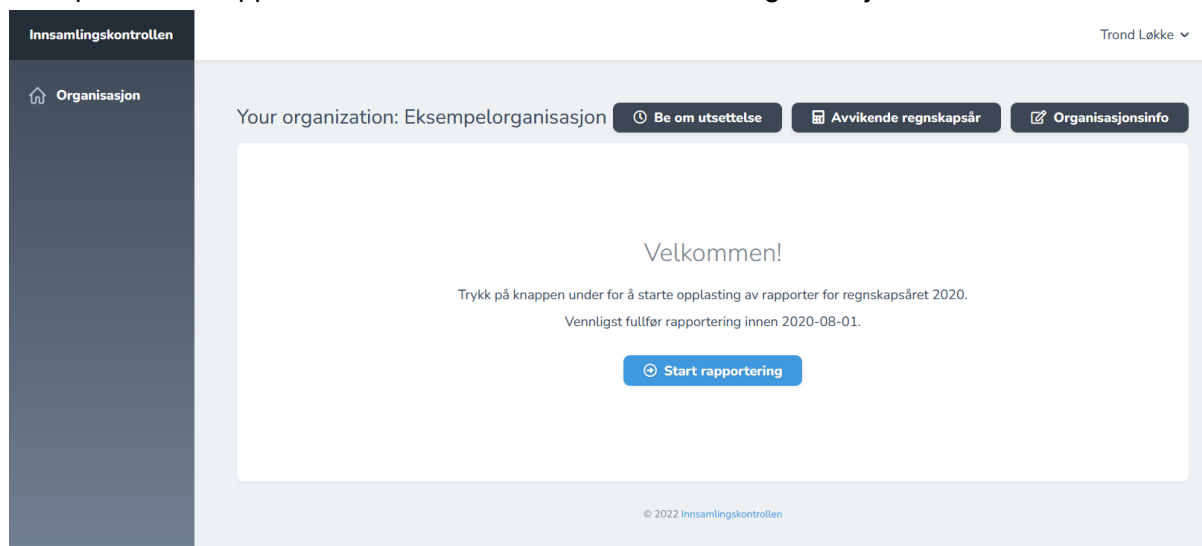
Innsamlingskontrollen

Trond Løkke

Organisasjon

Your organization: Eksempelorganisasjon

Be om utsettelse

Avvikende regnskapsår

Organisasjonsinfo

Velkommen!

Trykk på knappen under for å starte opplasting av rapporter for regnskapsåret 2020.

Vennligst fullfør rapportering innen 2020-08-01.

Start rapportering

© 2022 Innsamlingskontrollen